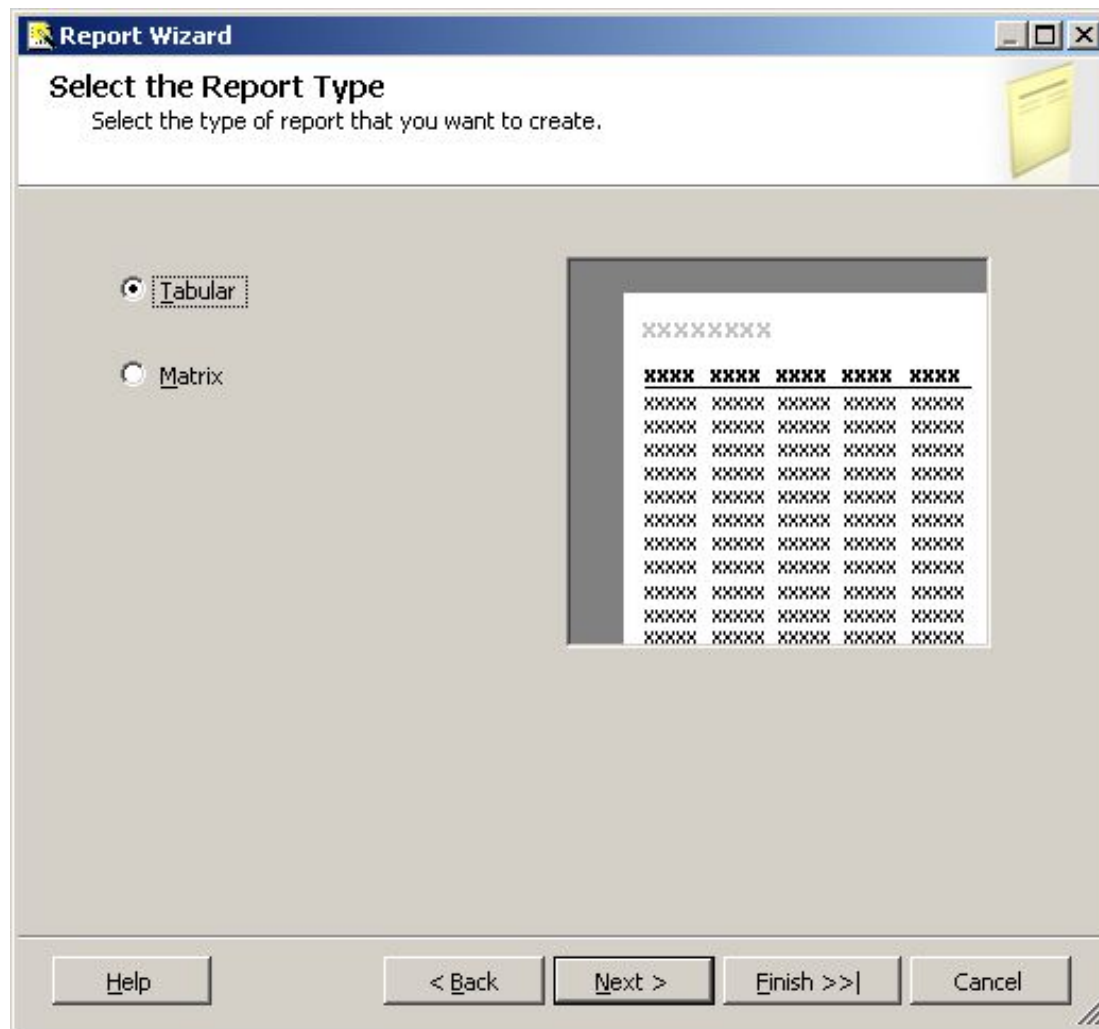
Report Wizard

Select the Report Type
Select the type of report that you want to create.

Tabular

Matrix

XXXXXXXX

| XXXX | XXXX | XXXX | XXXX | XXXX |
|---|---|---|---|---|
| XXXXX | XXXXX | XXXXX | XXXXX | XXXXX |
| XXXXX | XXXXX | XXXXX | XXXXX | XXXXX |
| XXXXX | XXXXX | XXXXX | XXXXX | XXXXX |
| XXXXX | XXXXX | XXXXX | XXXXX | XXXXX |
| XXXXX | XXXXX | XXXXX | XXXXX | XXXXX |
| XXXXX | XXXXX | XXXXX | XXXXX | XXXXX |
| XXXXX | XXXXX | XXXXX | XXXXX | XXXXX |
| XXXXX | XXXXX | XXXXX | XXXXX | XXXXX |
| XXXXX | XXXXX | XXXXX | XXXXX | XXXXX |
| XXXXX | XXXXX | XXXXX | XXXXX | XXXXX |
| XXXXX | XXXXX | XXXXX | XXXXX | XXXXX |

Help    < Back    Next >    Finish >>|    Cancel